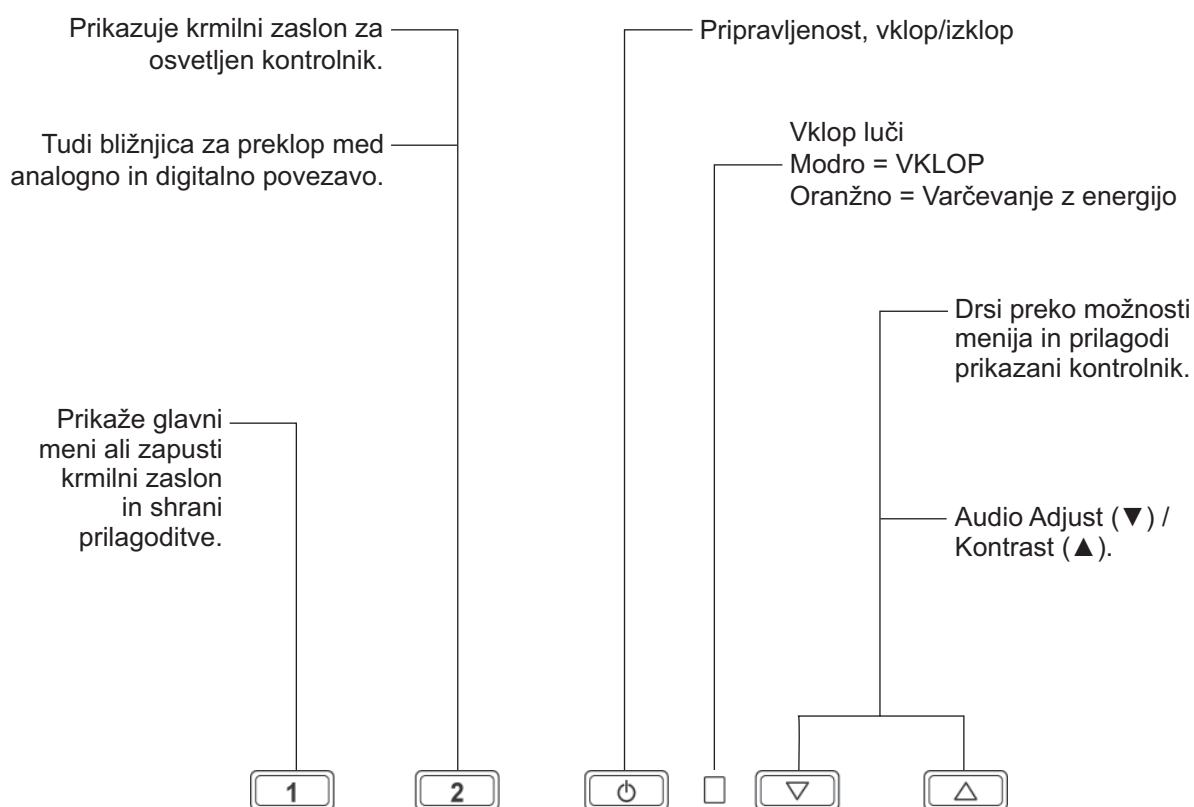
Prikazuje krmilni zaslon za osvetljen kontrolnik.

Tudi bližnjica za preklop med analogno in digitalno povezavo.

Pripravljenost, vklop/izklop

Vklop luči
Modro = VKLOP
Oranžno = Varčevanje z energijo

Drsi preko možnosti menija in prilagodi prikazani kontrolnik.

Prikaže glavni meni ali zapusti krmilni zaslon in shrani prilagoditve.

Audio Adjust (▼) / Kontrast (▲).

1

2

⏻

▽

△